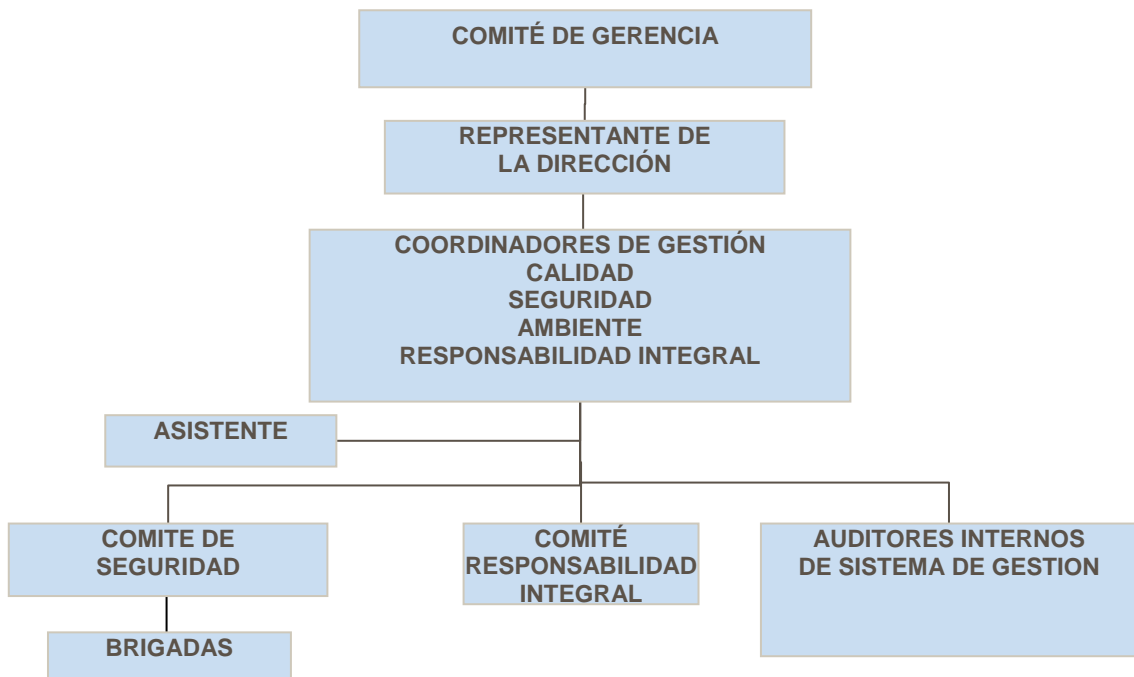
COMITÉ DE GERENCIA

REPRESENTANTE DE LA DIRECCIÓN

COORDINADORES DE GESTIÓN
CALIDAD
SEGURIDAD
AMBIENTE
RESPONSABILIDAD INTEGRAL

ASISTENTE

COMITE DE SEGURIDAD

COMITÉ RESPONSABILIDAD INTEGRAL

AUDITORES INTERNOS DE SISTEMA DE GESTION

BRIGADAS